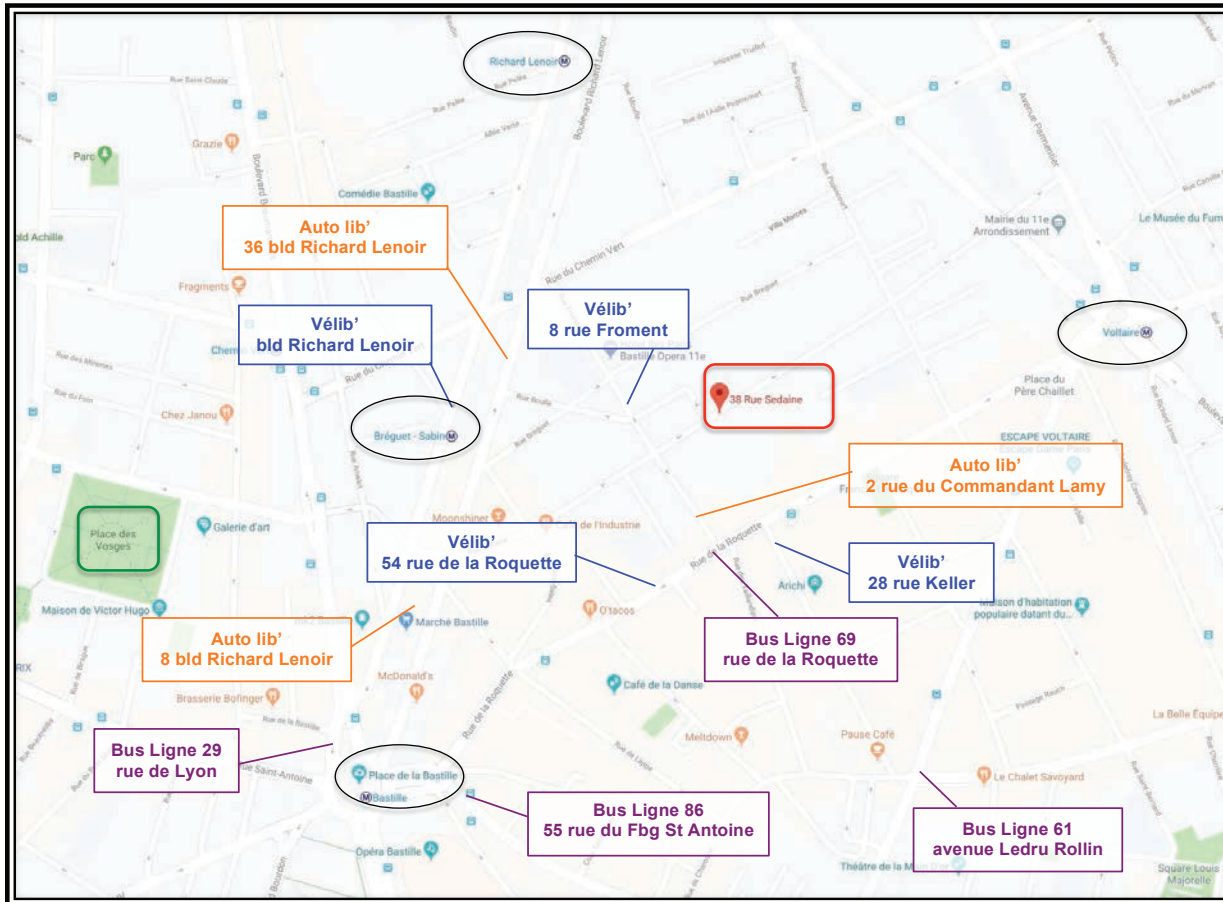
Richard Lenoir

Rue Saint-Claude

Grazie

Parc

Comédie Bastille

Auto lib'
36 bld Richard Lenoir

ld Achille

Fragments

Rue du Chemin Vert

Vélib'
bld Richard Lenoir

Vélib'
8 rue Froment

Bastille Opera 11e

38 Rue Sedaine

Mairie du 11e Arrondissement

Le Musée du Fum

Voltaire

Place du Père Chaillet

ESCAPE VOLTAIRE

Chez Janou

Bréguet - Sabin

Auto lib'
2 rue du Commandant Lamy

Place des Vosges

Galerie d'art

Moonshiner

Café de l'Industrie

Vélib'
54 rue de la Roquette

Rue de la Roquette

Vélib'
28 rue Keller

Arichi

Maison d'habitation populaire datant du...

Maison de Victor Hugo

Marché Bastille

O'tacos

Bus Ligne 69
rue de la Roquette

Auto lib'
8 bld Richard Lenoir

McDonald's

Café de la Danse

Brasserie Bofinger

Meltdown

Pause Café

La Belle Equipe

Bus Ligne 29
rue de Lyon

Place de la Bastille

Bastille

Le Chalet Savoyard

Bus Ligne 86
55 rue du Fbg St Antoine

Opéra Bastille

Bus Ligne 61
avenue Ledru Rollin

Théâtre de la Main d'Or

Square Louis Majorelle